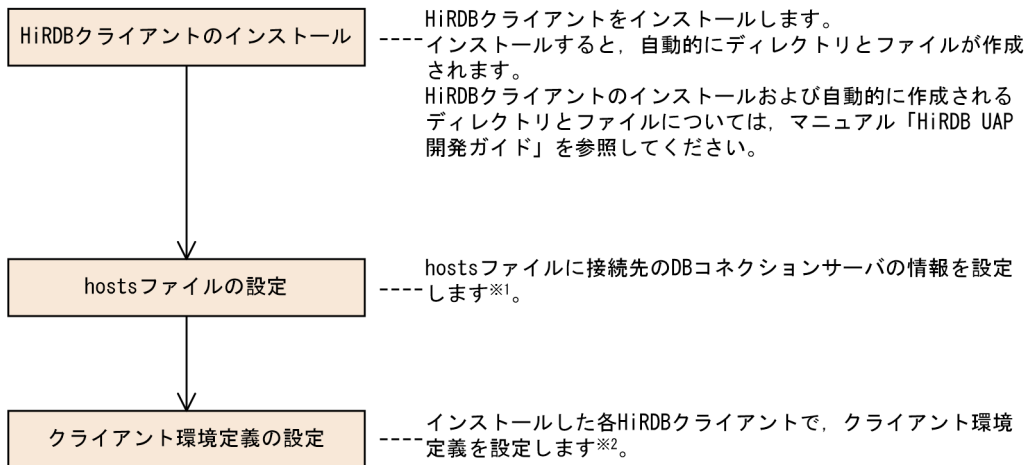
HiRDBクライアントのインストール

HiRDBクライアントをインストールします。
インストールすると，自動的にディレクトリとファイルが作成されます。
HiRDBクライアントのインストールおよび自動的に作成されるディレクトリとファイルについては，マニュアル「HiRDB UAP開発ガイド」を参照してください。

hostsファイルの設定

hostsファイルに接続先のDBコネクションサーバの情報を設定します※1。

クライアント環境定義の設定

インストールした各HiRDBクライアントで，クライアント環境定義を設定します※2。